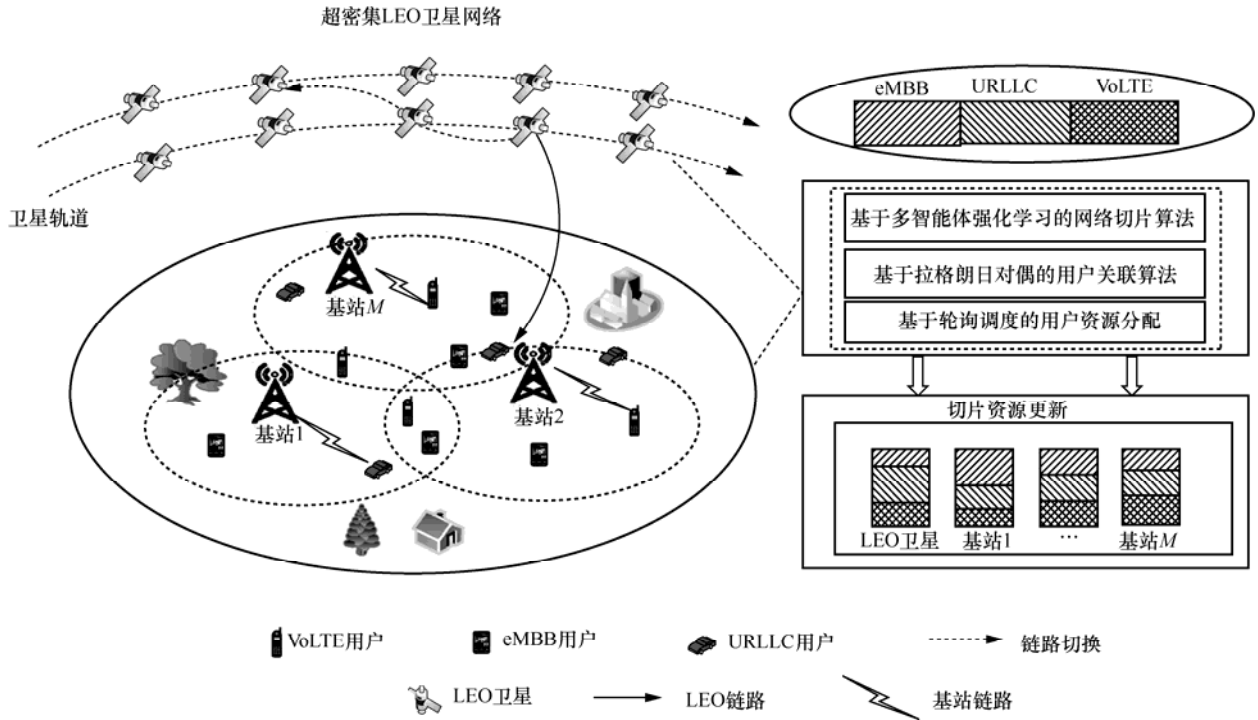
超密集LEO卫星网络

卫星轨道

eMBB URLLC VoLTE

基于多智能体强化学习的网络切片算法

基于拉格朗日对偶的用户关联算法

基于轮询调度的用户资源分配

切片资源更新

LEO卫星 基站1 ··· 基站$M$

基站$M$

基站1

基站2

VoLTE用户 eMBB用户 URLLC用户 链路切换

LEO卫星 LEO链路 基站链路